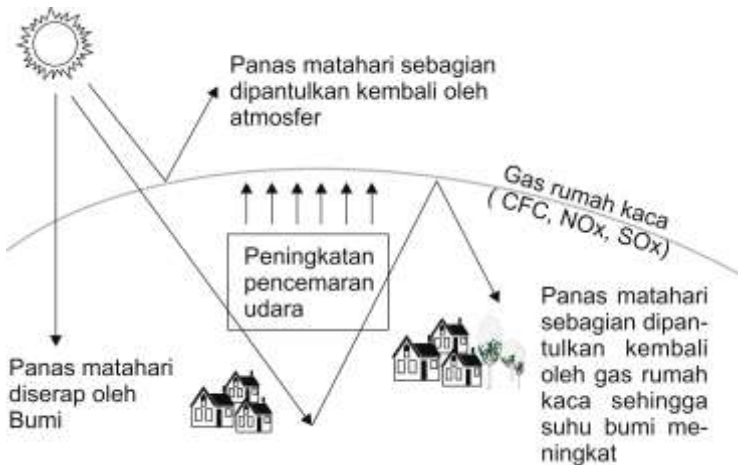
Panas matahari sebagian dipantulkan kembali oleh atmosfer

Gas rumah kaca ( CFC, NOx, SOx)

Peningkatan pencemaran udara

Panas matahari sebagian dipantulkan kembali oleh gas rumah kaca sehingga suhu bumi meningkat

Panas matahari diserap oleh Bumi